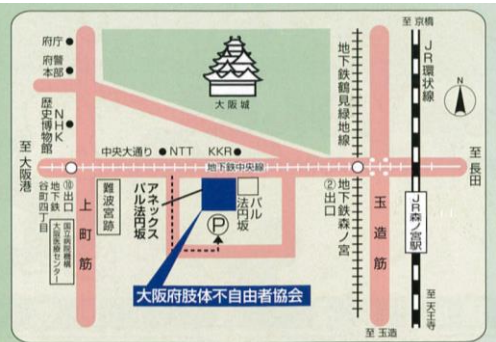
至 京橋

府庁 ●

府警本部 ●

NHK 歴史博物館

大阪城

地下鉄鶴見緑地線

JR環状線

N

中央大通り ● NTT　KKR ●

地下鉄中央線

至 大阪港

至 長田

⑨出口 地下鉄谷町四丁目

国立病院機構 大阪医療センター

上町筋

難波宮跡

アネックスパル法円坂

パル法円坂

P

②出口 地下鉄森ノ宮

玉造筋

JR森ノ宮駅

大阪府肢体不自由者協会

至 玉造

至 天王寺